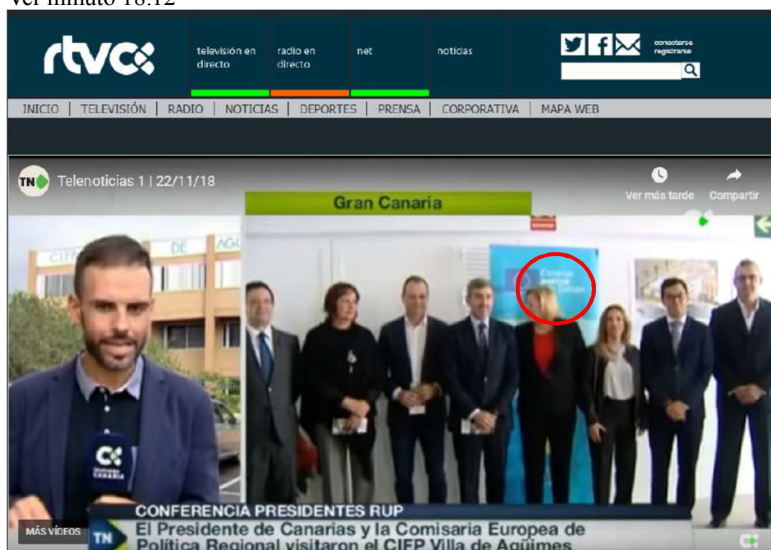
Ver minuto 18:12

rtvc

televisión en directo

radio en directo

net

noticias

conectarse registrarse

INICIO | TELEVISIÓN | RADIO | NOTICIAS | DEPORTES | PRENSA | CORPORATIVA | MAPA WEB

TN Telenoticias 1 | 22/11/18

Ver más tarde

Compartir

Gran Canaria

CIFP DE AGÜ

MÁS VÍDEOS

TN

CONFERENCIA PRESIDENTES RUP

El Presidente de Canarias y la Comisaria Europea de Política Regional visitaron el CIFP Villa de Agüimes